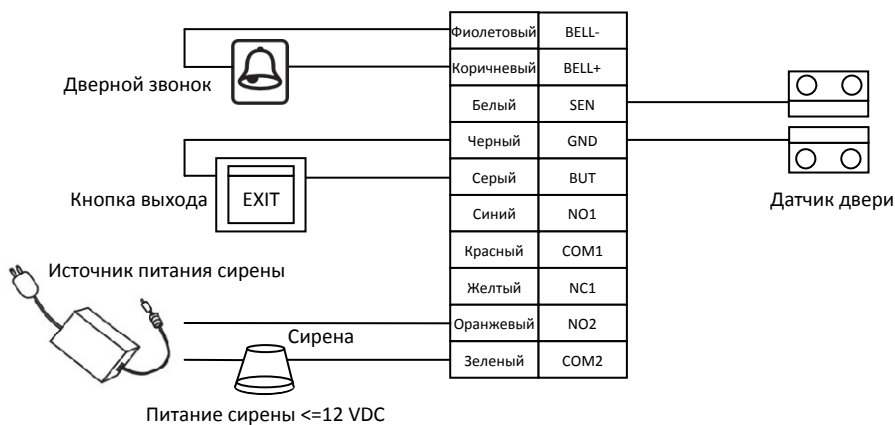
| Фиолетовый | BELL- |
|---|---|
| Коричневый | BELL+ |
| Белый | SEN |
| Черный | GND |
| Серый | BUT |
| Синий | NO1 |
| Красный | COM1 |
| Желтый | NC1 |
| Оранжевый | NO2 |
| Зеленый | COM2 |

Дверной звонок

Кнопка выхода

EXIT

Датчик двери

Источник питания сирены

Сирена

Питание сирены <=12 VDC